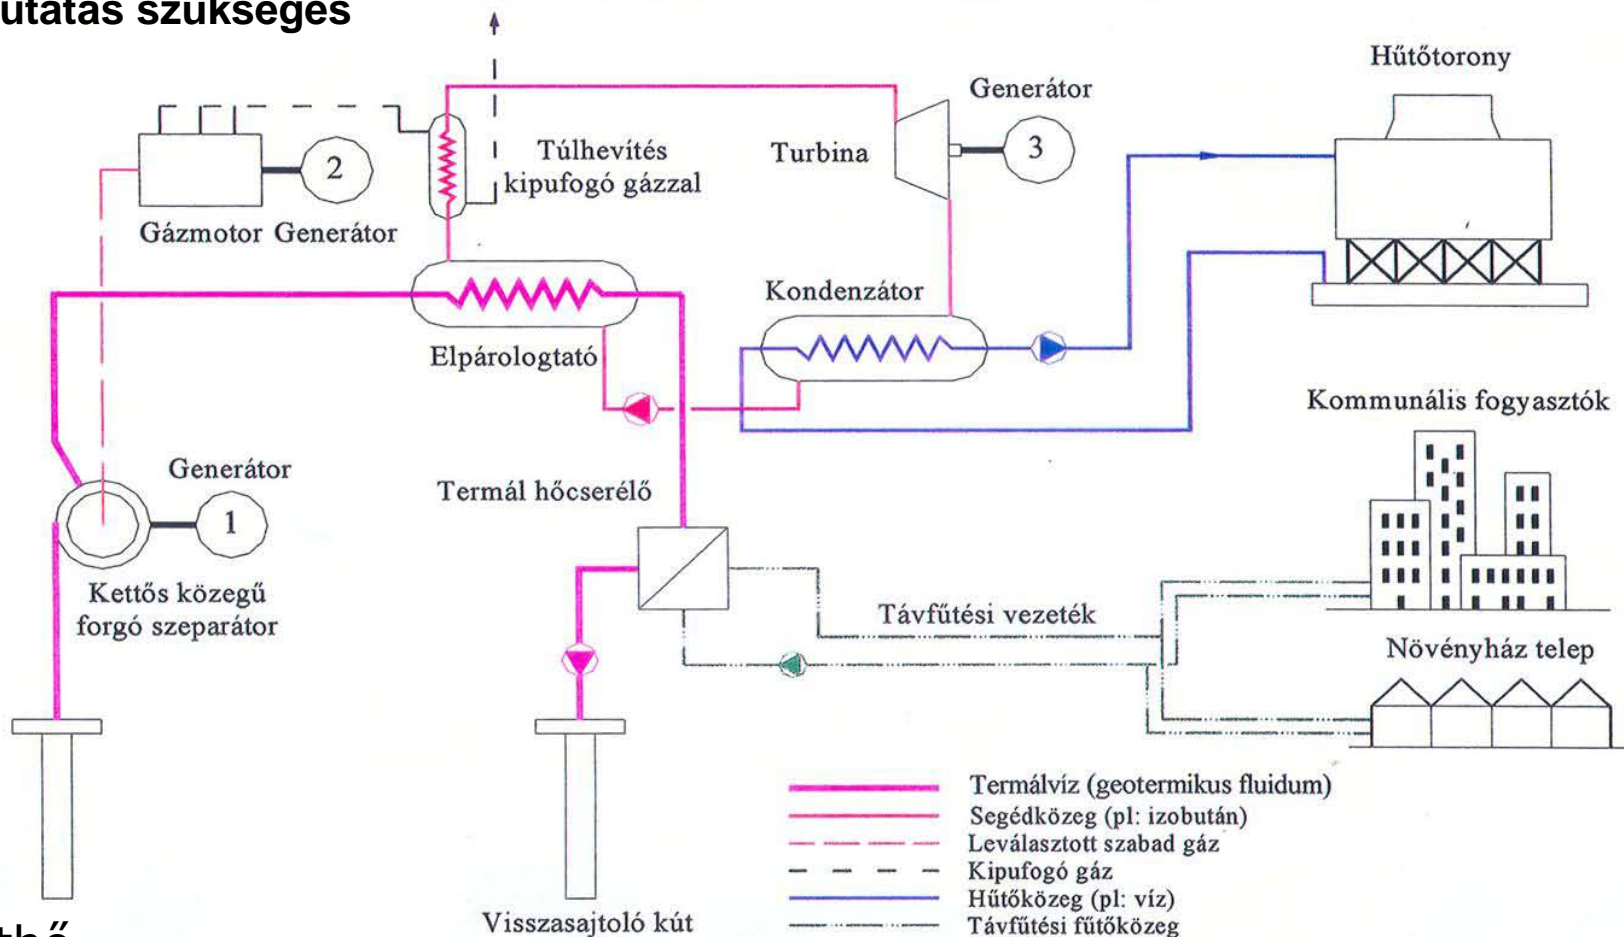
utatás szükséges

Hűtőtorony

Generátor

Túlhevítés kipufogó gázzal

Turbina

3

2

Gázmotor Generátor

Kondenzátor

Elpárologtató

Kommunális fogyasztók

Generátor

Termál hőcserélő

1

Kettős közegű forgó szeparátor

Távfűtési vezeték

Növényház telep

Termálvíz (geotermikus fluidum)
Segédközeg (pl: izobután)
Leválasztott szabad gáz
Kipufogó gáz
Hűtőközeg (pl: víz)
Távfűtési fűtőközeg

Visszasajtoló kút

thő